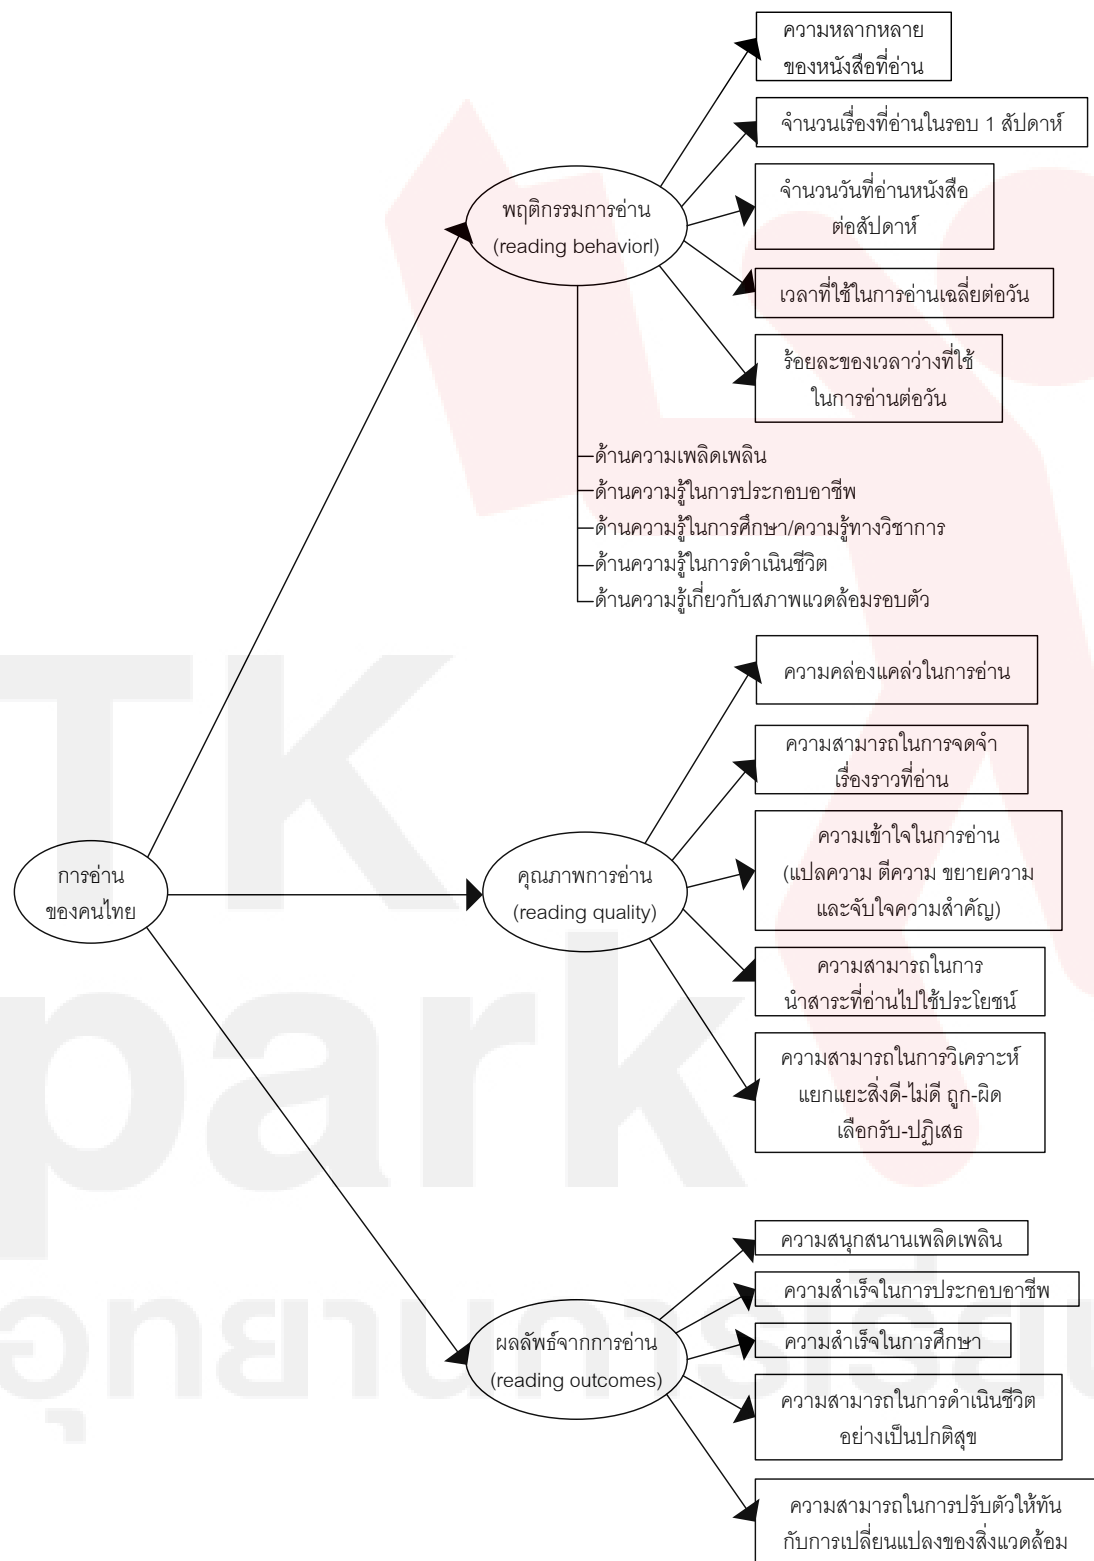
การอ่านของคนไทย

พฤติกรรมการอ่าน (reading behaviorl)

ความหลากหลายของหนังสือที่อ่าน

จำนวนเรื่องที่อ่านในรอบ 1 สัปดาห์

จำนวนวันที่อ่านหนังสือต่อสัปดาห์

เวลาที่ใช้ในการอ่านเฉลี่ยต่อวัน

ร้อยละของเวลาว่างที่ใช้ในการอ่านต่อวัน

ด้านความเพลิดเพลิน
ด้านความรู้ในการประกอบอาชีพ
ด้านความรู้ในการศึกษา/ความรู้ทางวิชาการ
ด้านความรู้ในการดำเนินชีวิต
ด้านความรู้เกี่ยวกับสภาพแวดล้อมรอบตัว

คุณภาพการอ่าน (reading quality)

ความคล่องแคล่วในการอ่าน

ความสามารถในการจดจำเรื่องราวที่อ่าน

ความเข้าใจในการอ่าน (แปลความ ตีความ ขยายความ และจับใจความสำคัญ)

ความสามารถในการนำสาระที่อ่านไปใช้ประโยชน์

ความสามารถในการวิเคราะห์ แยกแยะสิ่งดี-ไม่ดี ถูก-ผิด เลือกรับ-ปฏิเสธ

ผลลัพธ์จากการอ่าน (reading outcomes)

ความสนุกสนานเพลิดเพลิน

ความสำเร็จในการประกอบอาชีพ

ความสำเร็จในการศึกษา

ความสามารถในการดำเนินชีวิตอย่างเป็นปกติสุข

ความสามารถในการปรับตัวให้ทันกับการเปลี่ยนแปลงของสิ่งแวดล้อม

TK park อุทยานการเรียนรู้